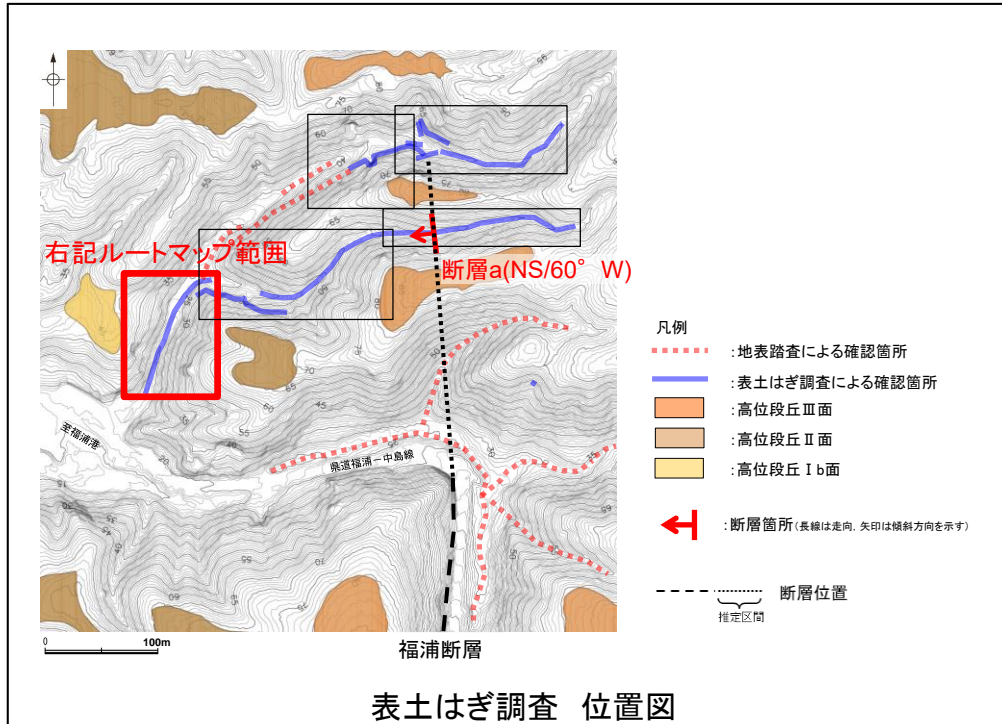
右記ルートマップ範囲

断層a(NS/60° W)

凡例

:地表踏査による確認箇所

:表土はぎ調査による確認箇所

:高位段丘Ⅲ面

:高位段丘Ⅱ面

:高位段丘Ⅰb面

:断層箇所(長線は走向, 矢印は傾斜方向を示す)

断層位置

推定区間

至福浦港

県道福浦ー中島線

0

100m

福浦断層

表土はぎ調査 位置図